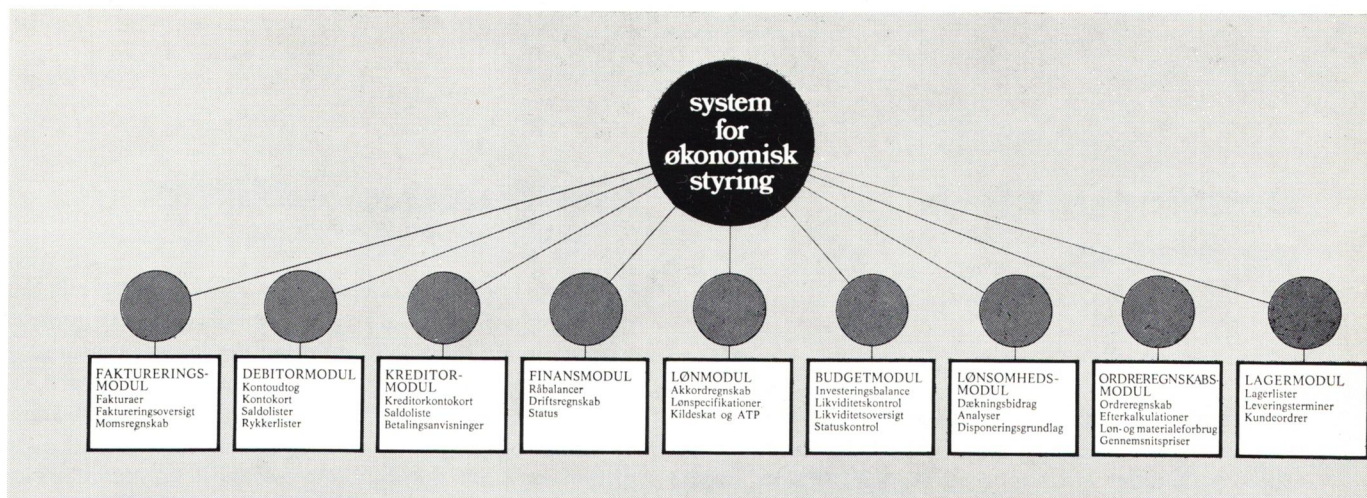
system for økonomisk styring

FAKTURERINGS-MODUL
Fakturaer
Faktureringsoversigt
Momsregnskab

DEBITORMODUL
Kontoudtog
Kontokort
Saldolister
Rykkerlister

KREDITOR-MODUL
Kreditorkontokort
Saldoliste
Betalingsanvisninger

FINANSMODUL
Råbalancer
Driftsregnskab
Status

LØNMODUL
Akkordregnskab
Lønspecifikationer
Kildeskat og ATP

BUDGETMODUL
Investeringsbalance
Likviditetskontrol
Likviditetsoversigt
Statuskontrol

LØNSOMHEDS-MODUL
Dækningsbidrag
Analyser
Disponeringsgrundlag

ORDREREGNSKABS-MODUL
Ordreregnskab
Efterkalkulationer
Løn- og materialeforbrug
Gennemsnitspriser

LAGERMODUL
Lagerlister
Leveringsterminer
Kundeordrer